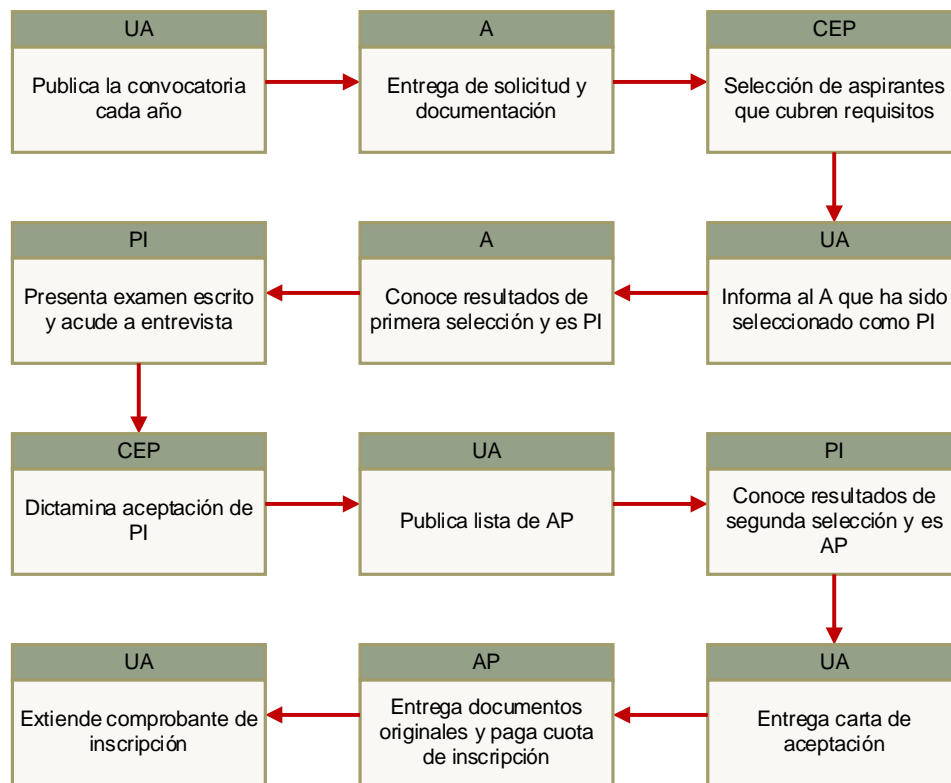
UA
Publica la convocatoria cada año

A
Entrega de solicitud y documentación

CEP
Selección de aspirantes que cubren requisitos

UA
Informa al A que ha sido seleccionado como PI

A
Conoce resultados de primera selección y es PI

PI
Presenta examen escrito y acude a entrevista

CEP
Dictamina aceptación de PI

UA
Publica lista de AP

PI
Conoce resultados de segunda selección y es AP

UA
Entrega carta de aceptación

AP
Entrega documentos originales y paga cuota de inscripción

UA
Extiende comprobante de inscripción